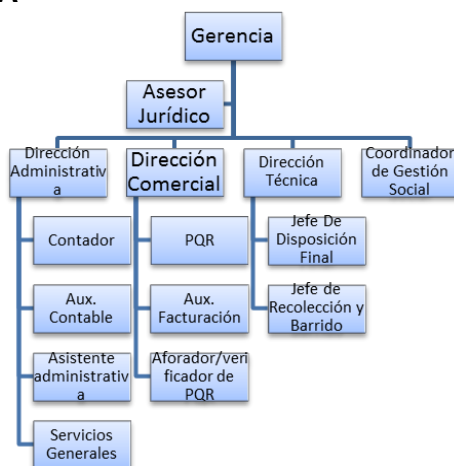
Gerencia

Asesor Jurídico

Dirección Administrativa

Contador

Aux. Contable

Asistente administrativa

Servicios Generales

Dirección Comercial

PQR

Aux. Facturación

Aforador/verificador de PQR

Dirección Técnica

Jefe De Disposición Final

Jefe de Recolección y Barrido

Coordinador de Gestión Social